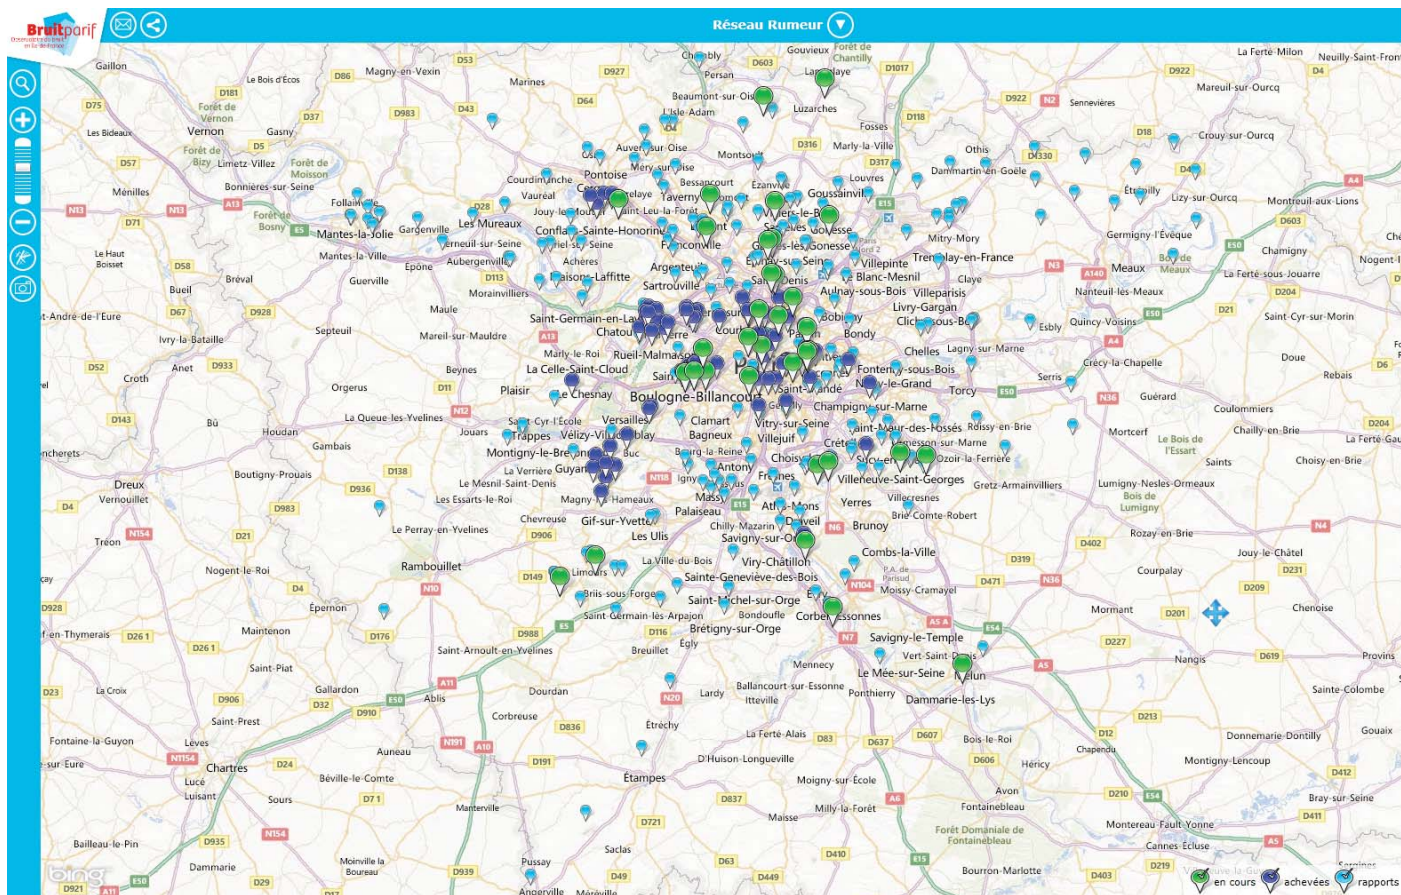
Bruitparif

Réseau Rumeur

Gaillon
Magny-en-Vexin
Chambly
Gouvieux
Forêt de Chantilly
La Ferté-Milon
Neuilly-Saint-Front
Le Bois d'Écos
Marines
Persan
Mareuil-sur-Ourcq
Beaumont-sur-Oise
Luzarches
Forêt de Vernon
L'Isle-Adam
Sennevières
Les Bideaux
Vernon
Gasny
Fosses
Crouy-sur-Ourcq
Forêt de Bizy
Limetz-Villez
Forêt de Moisson
Auvers-sur-Oise
Montsoult
Marly-la-Ville
Othis
Méry-sur-Oise
Dammartin-en-Goële
Courdimanche
Pontoise
Louvres
Ménilles
Bonnières-sur-Seine
Vauréal
Bessancourt
Ézanville
Goussainville
Étrépilly
Lizy-sur-Ourcq
Montreuil-aux-Lions
Follainville
Jouy-le-Moutier
Saint-Leu-la-Forêt
Taverny
Forêt de Bosny
Mantes-la-Jolie
Gargenville
Les Mureaux
Conflans-Sainte-Honorine
Germigny-l'Évêque
Verneuil-sur-Seine
Franconville
Mitry-Mory
Le Haut Boisset
Mantes-la-Ville
Épône
Aubergenville
Achères
Argenteuil
Villepinte
Tremblay-en-France
Meaux
Charnigny
Nogent-
Bréval
Guerville
Maisons-Laffitte
Sartrouville
Blanc-Mesnil
Claye
La Ferté-sous-Jouarre
Bueil
Morainvilliers
Aulnay-sous-Bois
Villeparisis
Nanteuil-lès-Meaux
Livry-Gargan
Saint-Cyr-sur-Morin
Saint-André-de-l'Eure
Septeuil
Maule
Saint-Germain-en-Laye
Chatou
Bondy
Clichy-sous-Bois
Esbly
Quincy-Voisins
Ivry-la-Bataille
Mareil-sur-Mauldre
Marly-le-Roi
Rueil-Malmaison
Chelles
Lagny-sur-Marne
Crécy-la-Chapelle
Doue
Croth
Anet
Beynes
La Celle-Saint-Cloud
Fontenay-sous-Bois
Serris
Rebais
Orgerus
Plaisir
Le Chesnay
Boulogne-Billancourt
Saint-Mandé
Noisy-le-Grand
Torcy
Guérard
Champigny-sur-Marne
La Queue-les-Yvelines
Versailles
Saint-Cyr-l'École
Clamart
Vitry-sur-Seine
Saint-Maur-des-Fossés
Roissy-en-Brie
Coulommiers
Bû
Houdan
Jouars
Trappes
Vélizy-Villacoublay
Bagneux
Villejuif
Créteil
Mortcerf
Chailly-en-Brie
La Ferté-Gaucher
Gambais
Montigny-le-Bretonneux
Bourg-la-Reine
Choisy
Sucy-en-Brie
Le Bois de l'Essart
Chancherets
La Verrière
Guyancourt
Antony
Fresnes
Ozoir-la-Ferrière
Saints
Choisy-en-Brie
Boutigny-Prouais
Le Mesnil-Saint-Denis
Villeneuve-Saint-Georges
Gretz-Armainvilliers
Dreux
Les Essarts-le-Roi
Magny-les-Hameaux
Massy
Lumigny-Nesles-Ormeaux
Vernouillet
Palaiseau
Athis-Mons
Yerres
Villecresnes
Bois de Lumigny
Chevreuse
Gif-sur-Yvette
Draveil
Brie-Comte-Robert
Le Perray-en-Yvelines
Chilly-Mazarin
Brunoy
Rozay-en-Brie
Tréon
Les Ulis
Savigny-sur-Orge
Combs-la-Ville
Jouy-le-Châtel
Nogent-le-Roi
Rambouillet
La Ville-du-Bois
Viry-Châtillon
Courpalay
Limours
Sainte-Geneviève-des-Bois
Moissy-Cramayel
Briis-sous-Forges
Saint-Michel-sur-Orge
Épernon
Bondoufle
Corbeil-Essonnes
Mormant
Chenoise
Saint-Germain-lès-Arpajon
Brétigny-sur-Orge
Saint-en-Thymerais
Maintenon
Savigny-le-Temple
Égly
Vert-Saint-Denis
Nangis
Saint-Arnoult-en-Yvelines
Breuillet
Provins
Saint-Piat
Mennecy
Le Mée-sur-Seine
Melun
La Croix
Gallardon
Dourdan
Ballancourt-sur-Essonne
Ponthierry
Dammarie-les-Lys
Sainte-Colombe
Lardy
Itteville
Saint-Prest
Ablis
Corbreuse
Étréchy
Gouaix
La Ferté-Alais
Bois-le-Roi
Donnemarie-Dontilly
Fontaine-la-Guyon
Leves
Chapendu
Auneau
D'Huison-Longueville
Héricy
Montigny-Lencoup
Chartres
Saint-sur-Eure
Béville-le-Comte
Étampes
Moigny-sur-École
Avon
Lucé
Luisant
Sours
Fontainebleau
Bray-sur-Seine
Mainvilliers
Milly-la-Forêt
Maisse
Montereau-Fault-Yonne
Forêt Domaniale de Fontainebleau
Cannes-Écluse
Bailleau-le-Pin
Sacias
Dammarie
Moinville la Boureau
Pussay
Bourron-Marlotte
Angerville
Méréville
bing

D86 D53 D927 D603 D1017 D922 D4 D181 D75 D37 D983 D43 D64 D118 D922 N2 D18 D5 D57 D316 D317 D330 D4 A13 D28 N13 N13 D71 A13 A1 E15 E5 A4 D603 D58 D113 A140 N3 E50 D204 D67 D928 A13 D21 A4 E50 D52 D933 D11 N12 D143 N36 D6 D204 D138 N118 E5 D936 N6 N4 D983 D21 D906 D402 N154 D319 D231 D4 D149 N10 N104 D471 N36 D209 D928 D26 1 D176 D988 E5 D116 A5 A E54 D201 D26 1 N7 D227 D619 A11 A5 D23 D906 D32 D910 E50 N20 D213 D836 N191 A10 D607 D637 D12 D191 D24 N154 D606 D83 D412 D71 D837 A6 D210 E54 D721 D411 D935 N154 D63 D410 E15 A5 D939 D49 D449 D403 D219 D921 A11 E50 D29

en cours achevées rapports